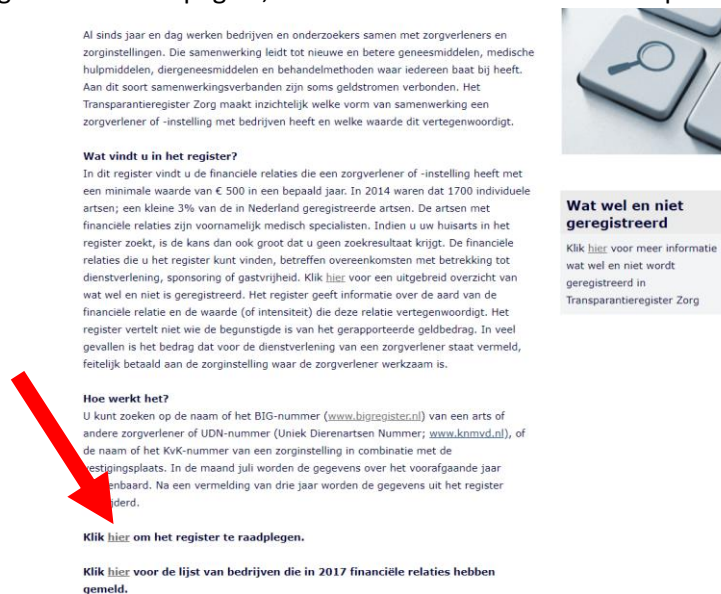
Al sinds jaar en dag werken bedrijven en onderzoekers samen met zorgverleners en zorginstellingen. Die samenwerking leidt tot nieuwe en betere geneesmiddelen, medische hulpmiddelen, diergeneesmiddelen en behandelmethoden waar iedereen baat bij heeft. Aan dit soort samenwerkingsverbanden zijn soms geldstromen verbonden. Het Transparantieregister Zorg maakt inzichtelijk welke vorm van samenwerking een zorgverlener of -instelling met bedrijven heeft en welke waarde dit vertegenwoordigt.

Wat vindt u in het register?
In dit register vindt u de financiële relaties die een zorgverlener of -instelling heeft met een minimale waarde van € 500 in een bepaald jaar. In 2014 waren dat 1700 individuele artsen; een kleine 3% van de in Nederland geregistreerde artsen. De artsen met financiële relaties zijn voornamelijk medisch specialisten. Indien u uw huisarts in het register zoekt, is de kans dan ook groot dat u geen zoekresultaat krijgt. De financiële relaties die u het register kunt vinden, betreffen overeenkomsten met betrekking tot dienstverlening, sponsoring of gastvrijheid. Klik hier voor een uitgebreid overzicht van wat wel en niet is geregistreerd. Het register geeft informatie over de aard van de financiële relatie en de waarde (of intensiteit) die deze relatie vertegenwoordigt. Het register vertelt niet wie de begunstigde is van het gerapporteerde geldbedrag. In veel gevallen is het bedrag dat voor de dienstverlening van een zorgverlener staat vermeld, feitelijk betaald aan de zorginstelling waar de zorgverlener werkzaam is.

Hoe werkt het?
U kunt zoeken op de naam of het BIG-nummer (www.bigregister.nl) van een arts of andere zorgverlener of UDN-nummer (Uniek Dierenartsen Nummer; www.knmvd.nl), of de naam of het KvK-nummer van een zorginstelling in combinatie met de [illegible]stigingsplaats. In de maand juli worden de gegevens over het voorafgaande jaar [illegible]enbaard. Na een vermelding van drie jaar worden de gegevens uit het register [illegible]derd.

Klik hier om het register te raadplegen.

Klik hier voor de lijst van bedrijven die in 2017 financiële relaties hebben gemeld.

Wat wel en niet geregistreerd

Klik hier voor meer informatie wat wel en niet wordt geregistreerd in Transparantieregister Zorg